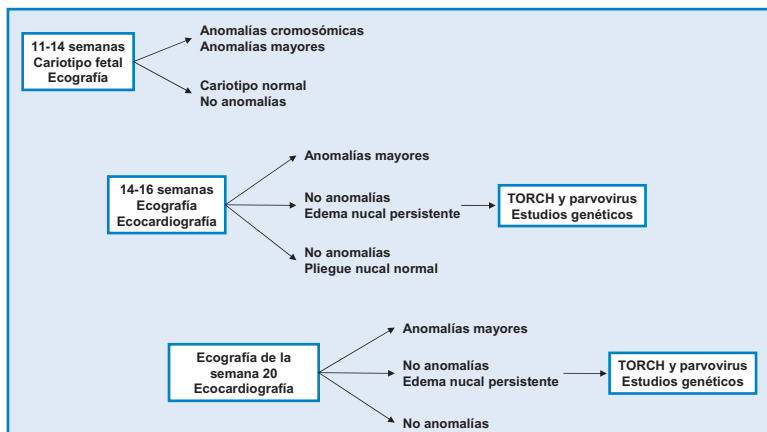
11-14 semanas
Cariotipo fetal
Ecografía

Anomalías cromosómicas
Anomalías mayores

Cariotipo normal
No anomalías

14-16 semanas
Ecografía
Ecocardiografía

Anomalías mayores

No anomalías
Edema nucal persistente

TORCH y parvovirus
Estudios genéticos

No anomalías
Pliegue nucal normal

Ecografía de la semana 20
Ecocardiografía

Anomalías mayores

No anomalías
Edema nucal persistente

TORCH y parvovirus
Estudios genéticos

No anomalías